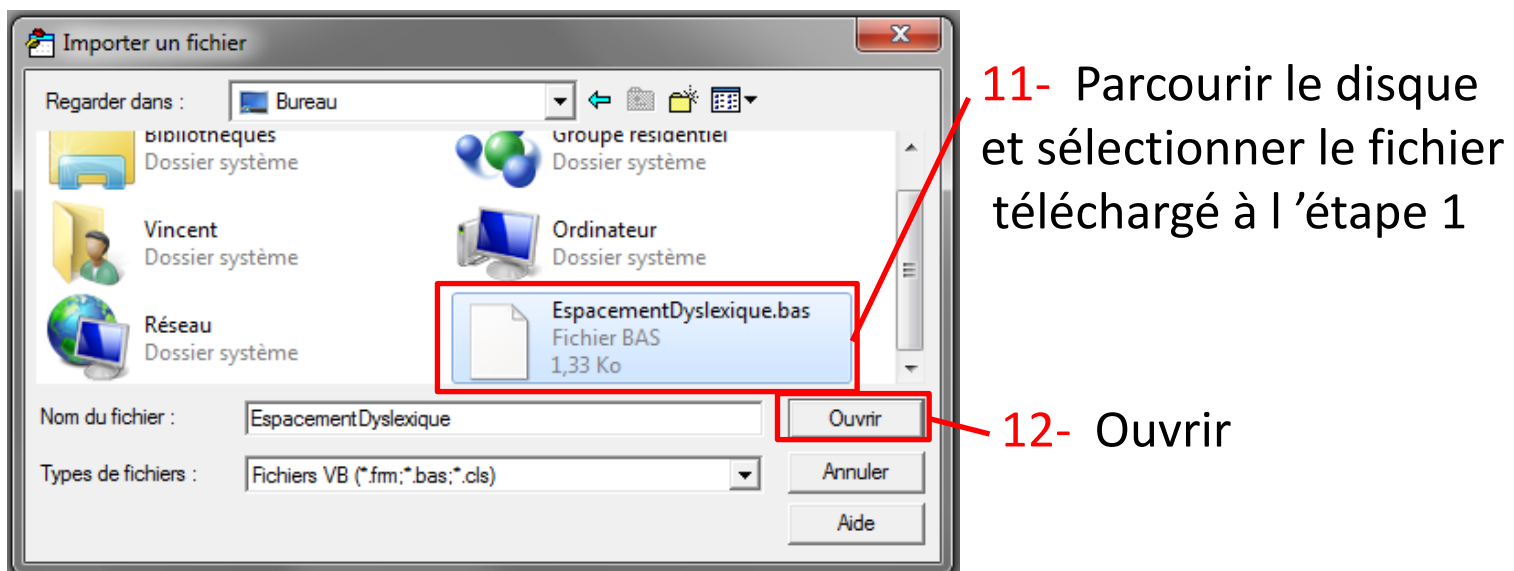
Importer un fichier

Regarder dans : Bureau

Bibliothèques
Dossier système

Groupe résidentiel
Dossier système

Vincent
Dossier système

Ordinateur
Dossier système

Réseau
Dossier système

EspacementDyslexique.bas
Fichier BAS
1,33 Ko

Nom du fichier : EspacementDyslexique

Ouvrir

Types de fichiers : Fichiers VB (*.frm;*.bas;*.cls)

Annuler

Aide

11- Parcourir le disque et sélectionner le fichier téléchargé à l ’étape 1

12- Ouvrir